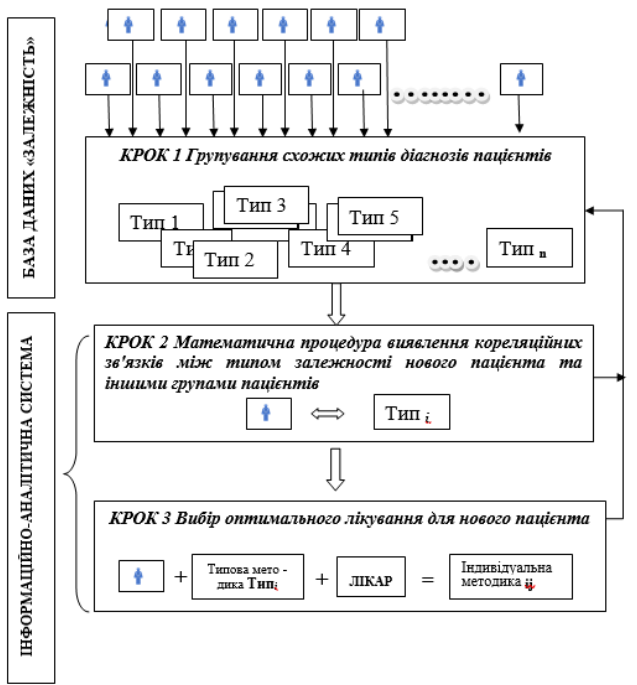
БАЗА ДАНИХ «ЗАЛЕЖНІСТЬ»

КРОК 1 Групування схожих типів діагнозів пацієнтів

Тип 1
Тип
Тип 3
Тип 2
Тип 4
Тип 5
Тип $_n$

ІНФОРМАЦІЙНО-АНАЛІТИЧНА СИСТЕМА

КРОК 2 Математична процедура виявлення кореляційних зв'язків між типом залежності нового пацієнта та іншими групами пацієнтів

$\Leftrightarrow$ Тип $_i$

КРОК 3 Вибір оптимального лікування для нового пацієнта

+ Типова мето - дика Тип$_i$ + ЛІКАР = Індивідуальна методика $_{ij}$